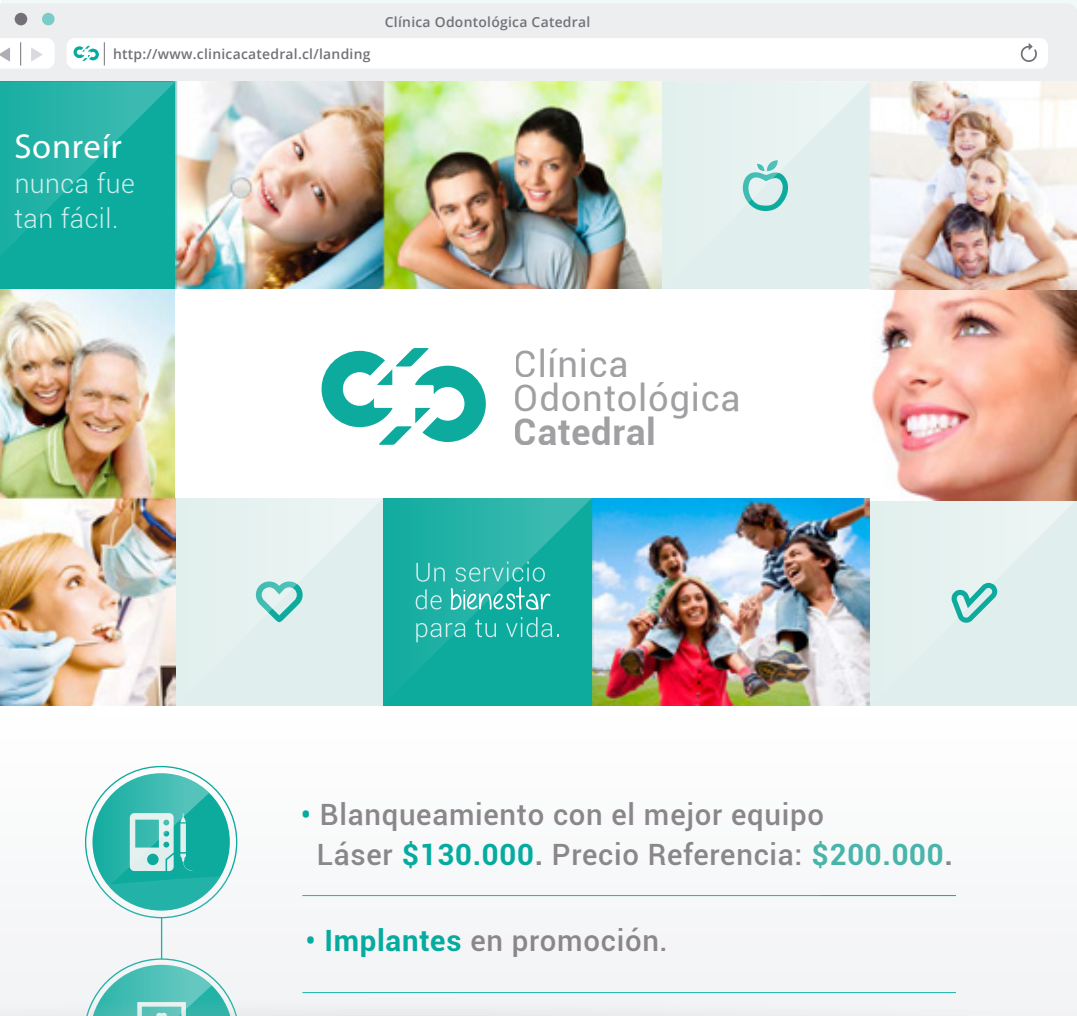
Clínica Odontológica Catedral

http://www.clinicacatedral.cl/landing

Sonreír nunca fue tan fácil.

Clínica Odontológica Catedral

Un servicio de bienestar para tu vida.

• Blanqueamiento con el mejor equipo Láser $130.000. Precio Referencia: $200.000.

• Implantes en promoción.